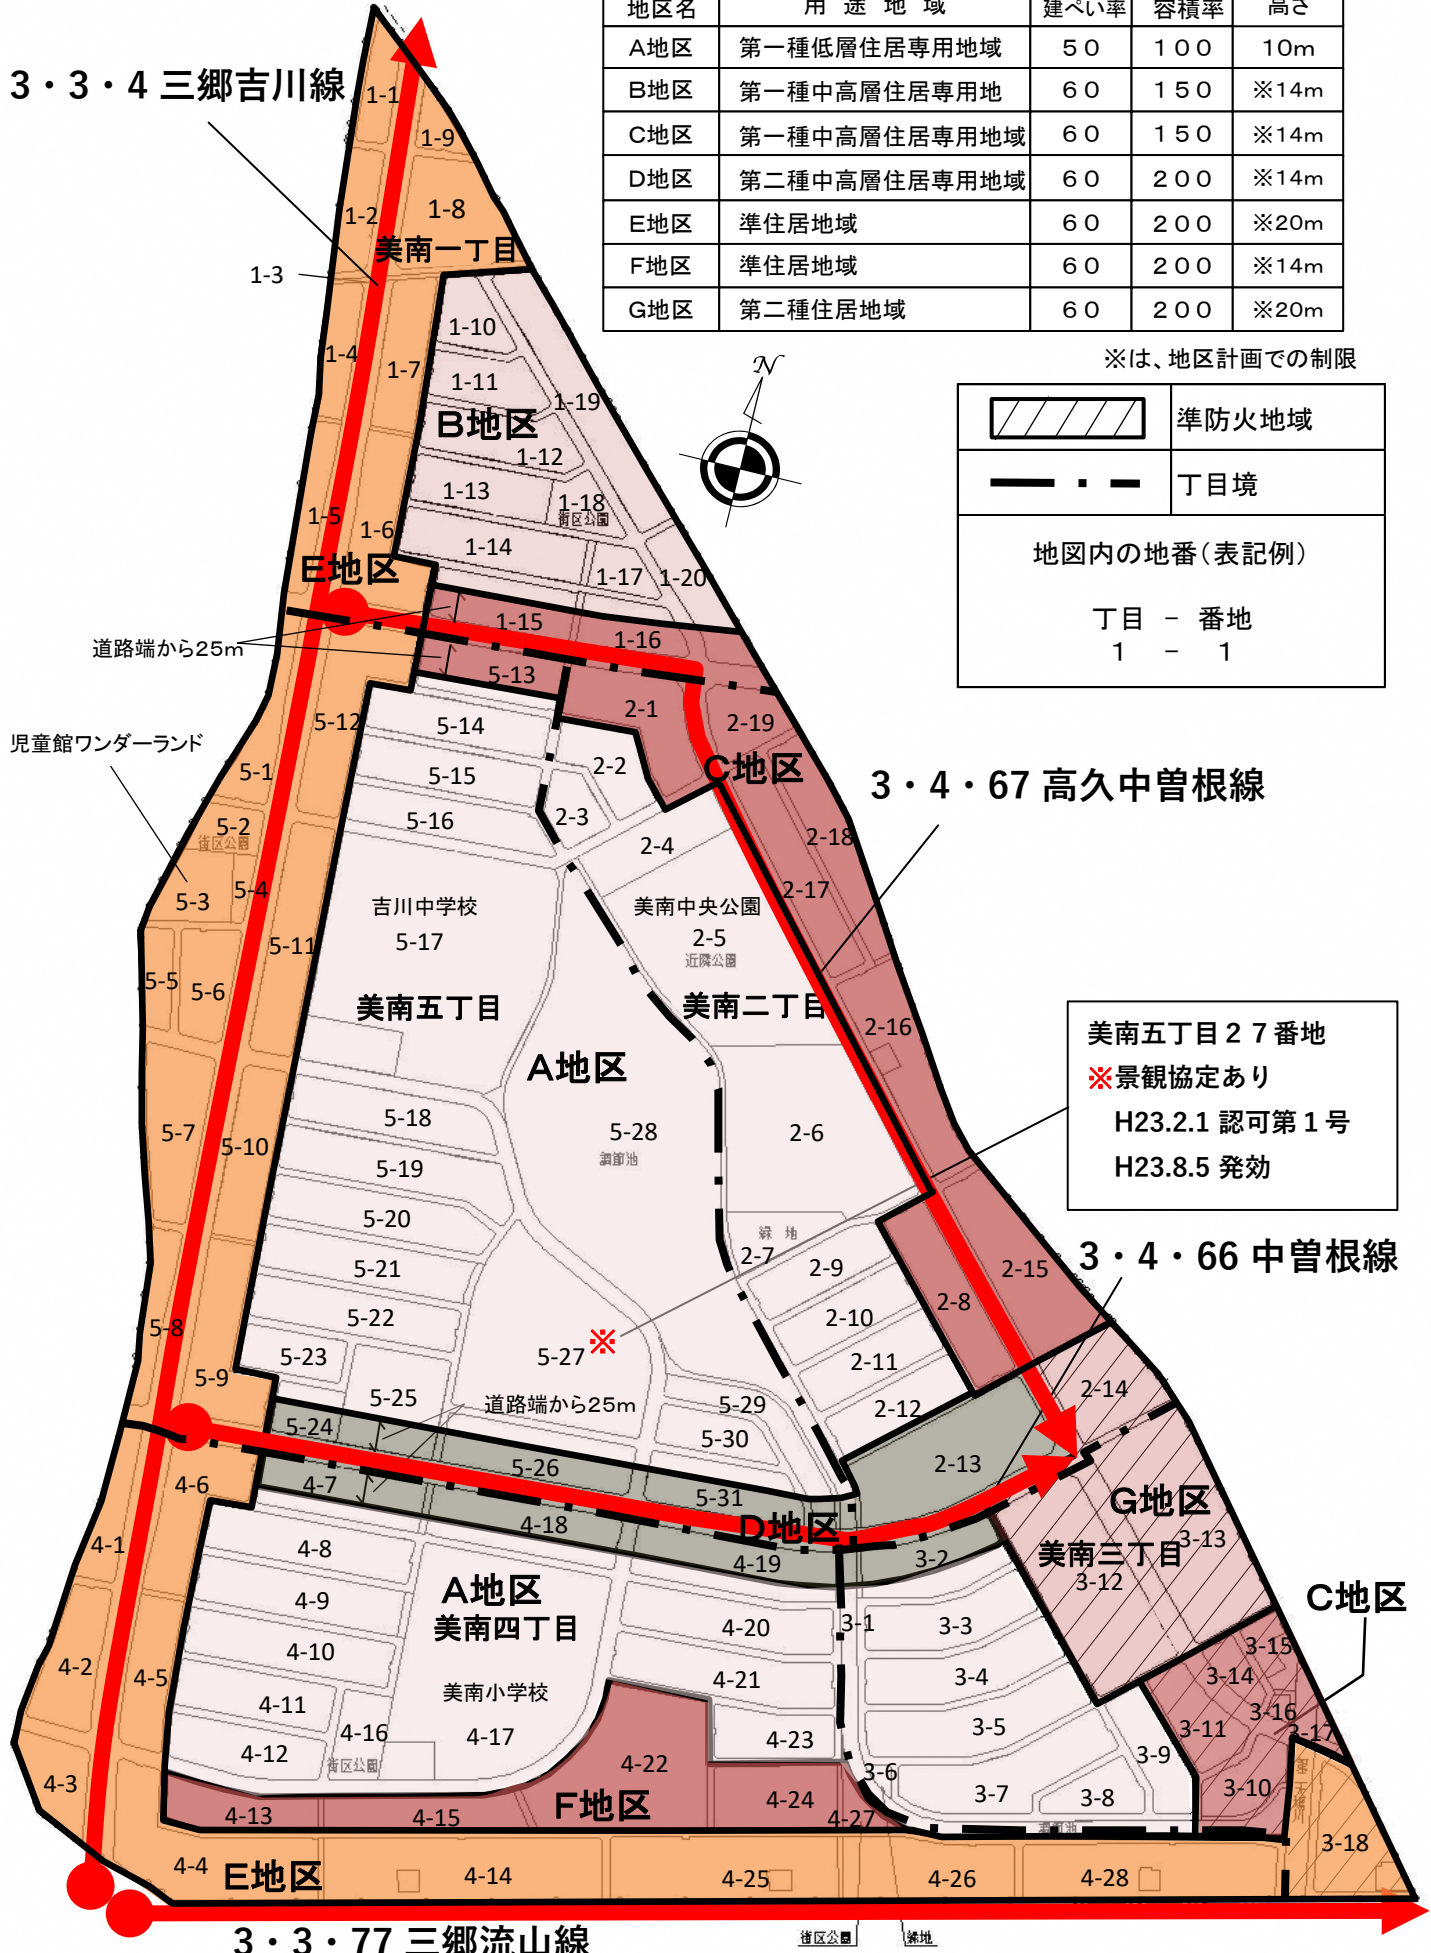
| 地区名 | 用途地域 | 建ぺい率 | 容積率 | 高さ |
|---|---|---|---|---|
| A地区 | 第一種低層住居専用地域 | ５０ | １００ | 10m |
| B地区 | 第一種中高層住居専用地 | ６０ | １５０ | ※14m |
| C地区 | 第一種中高層住居専用地域 | ６０ | １５０ | ※14m |
| D地区 | 第二種中高層住居専用地域 | ６０ | ２００ | ※14m |
| E地区 | 準住居地域 | ６０ | ２００ | ※20m |
| F地区 | 準住居地域 | ６０ | ２００ | ※14m |
| G地区 | 第二種住居地域 | ６０ | ２００ | ※20m |

※は、地区計画での制限

準防火地域
丁目境
地図内の地番（表記例）
丁目 － 番地
1 － 1

N

3・3・4 三郷吉川線
3・4・67 高久中曽根線
3・4・66 中曽根線
3・3・77 三郷流山線

美南五丁目２７番地
※景観協定あり
H23.2.1 認可第１号
H23.8.5 発効

道路端から25m
児童館ワンダーランド
道路端から25m

美南一丁目 美南二丁目 美南三丁目 美南四丁目 美南五丁目
A地区 A地区 B地区 C地区 C地区 D地区 E地区 E地区 F地区 G地区
吉川中学校 美南中央公園 美南小学校 街区公園 近隣公園 調節池 緑地

1-1 1-2 1-3 1-4 1-5 1-6 1-7 1-8 1-9 1-10 1-11 1-12 1-13 1-14 1-15 1-16 1-17 1-18 1-19 1-20
2-1 2-2 2-3 2-4 2-5 2-6 2-7 2-8 2-9 2-10 2-11 2-12 2-13 2-14 2-15 2-16 2-17 2-18 2-19
3-1 3-2 3-3 3-4 3-5 3-6 3-7 3-8 3-9 3-10 3-11 3-12 3-13 3-14 3-15 3-16 3-17 3-18
4-1 4-2 4-3 4-4 4-5 4-6 4-7 4-8 4-9 4-10 4-11 4-12 4-13 4-14 4-15 4-16 4-17 4-18 4-19 4-20 4-21 4-22 4-23 4-24 4-25 4-26 4-27 4-28
5-1 5-2 5-3 5-4 5-5 5-6 5-7 5-8 5-9 5-10 5-11 5-12 5-13 5-14 5-15 5-16 5-17 5-18 5-19 5-20 5-21 5-22 5-23 5-24 5-25 5-26 5-27 ※ 5-28 5-29 5-30 5-31